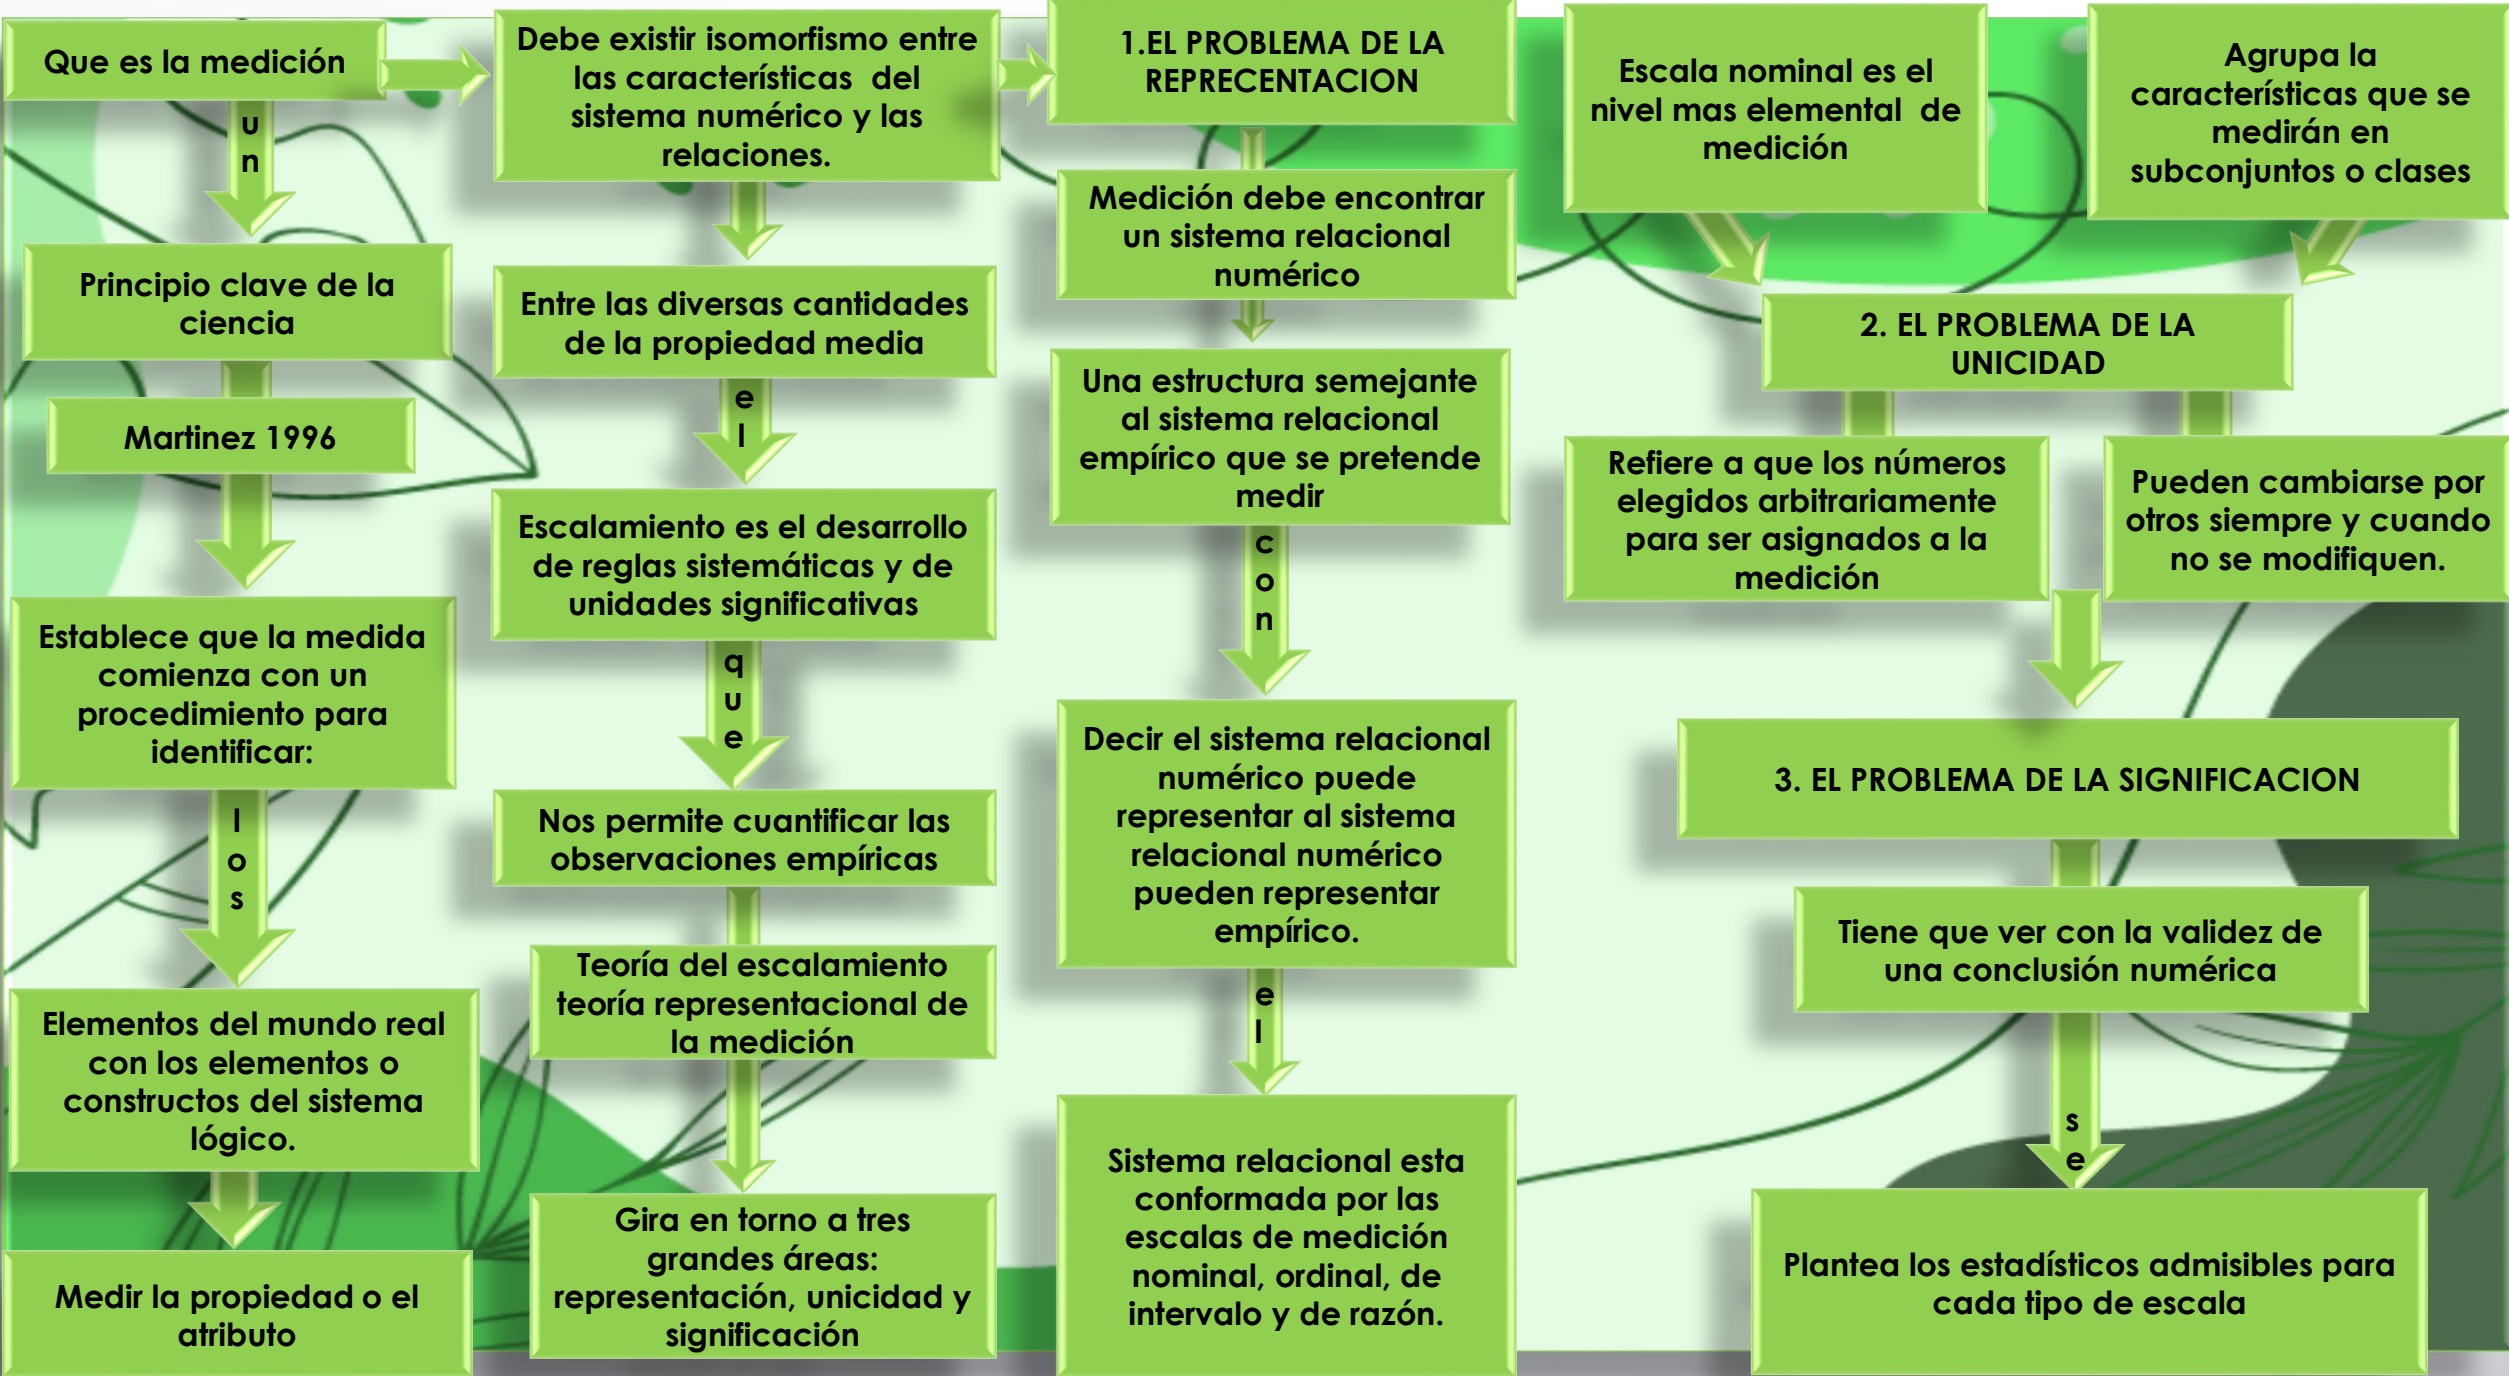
Que es la medición

un

Principio clave de la ciencia

Martinez 1996

Establece que la medida comienza con un procedimiento para identificar:

los

Elementos del mundo real con los elementos o constructos del sistema lógico.

Medir la propiedad o el atributo

Debe existir isomorfismo entre las características del sistema numérico y las relaciones.

Entre las diversas cantidades de la propiedad media

el

Escalamiento es el desarrollo de reglas sistemáticas y de unidades significativas

que

Nos permite cuantificar las observaciones empíricas

Teoría del escalamiento teoría representacional de la medición

Gira en torno a tres grandes áreas: representación, unicidad y significación

1.EL PROBLEMA DE LA REPRECENTACION

Medición debe encontrar un sistema relacional numérico

Una estructura semejante al sistema relacional empírico que se pretende medir

con

Decir el sistema relacional numérico puede representar al sistema relacional numérico pueden representar empírico.

el

Sistema relacional esta conformada por las escalas de medición nominal, ordinal, de intervalo y de razón.

Escala nominal es el nivel mas elemental de medición

Agrupa la características que se medirán en subconjuntos o clases

2. EL PROBLEMA DE LA UNICIDAD

Refiere a que los números elegidos arbitrariamente para ser asignados a la medición

Pueden cambiarse por otros siempre y cuando no se modifiquen.

3. EL PROBLEMA DE LA SIGNIFICACION

Tiene que ver con la validez de una conclusión numérica

se

Plantea los estadísticos admisibles para cada tipo de escala